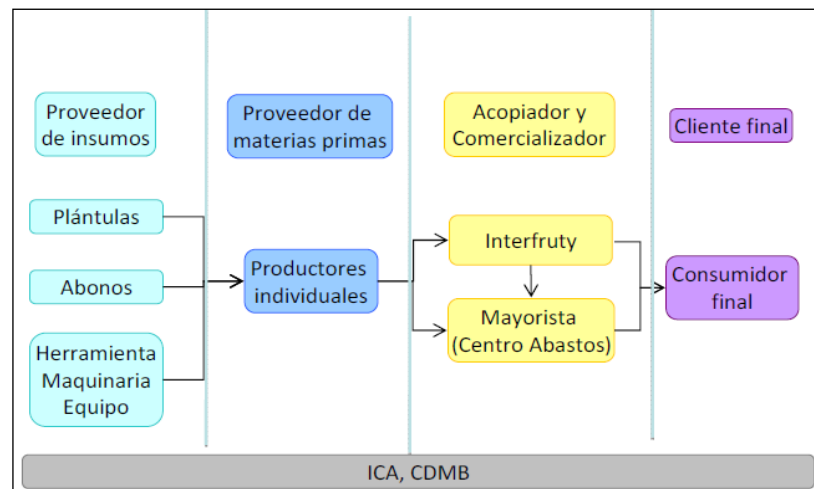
Proveedor de insumos

Proveedor de materias primas

Acopiador y Comercializador

Cliente final

Plántulas

Abonos

Herramienta Maquinaria Equipo

Productores individuales

Interfruty

Mayorista (Centro Abastos)

Consumidor final

ICA, CDMB